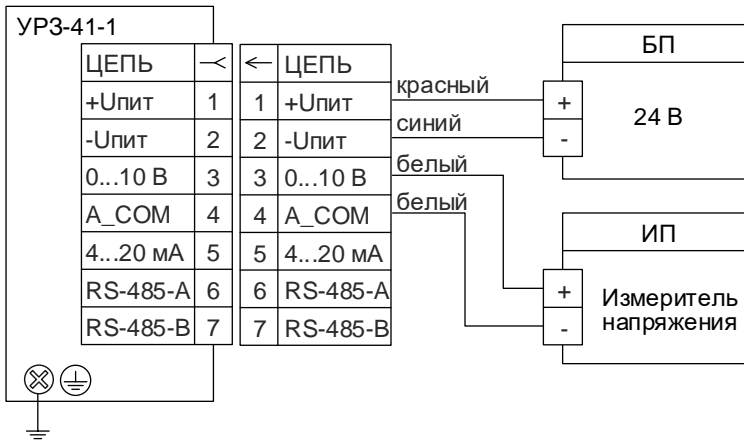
УРЗ-41-1

| ЦЕПЬ | ⤙ |
|---|---|
| +Uпит | 1 |
| -Uпит | 2 |
| 0...10 В | 3 |
| A_COM | 4 |
| 4...20 мА | 5 |
| RS-485-A | 6 |
| RS-485-B | 7 |

| ← | ЦЕПЬ |
|---|---|
| 1 | +Uпит |
| 2 | -Uпит |
| 3 | 0...10 В |
| 4 | A_COM |
| 5 | 4...20 мА |
| 6 | RS-485-A |
| 7 | RS-485-B |

красный
синий
белый
белый

БП
+
-
24 В

ИП
+
-
Измеритель напряжения